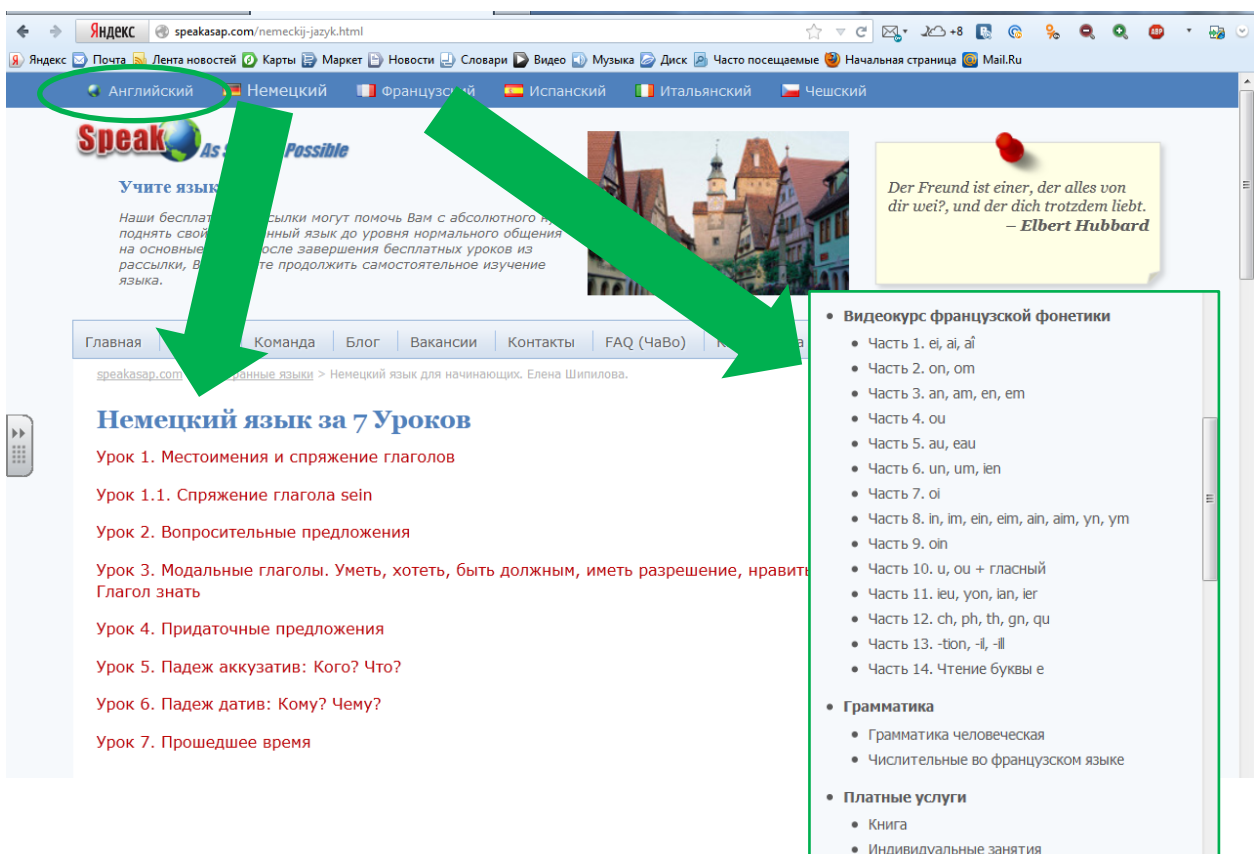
Яндекс speakasap.com/nemeckij-jazyk.html

+8

Яндекс Почта Лента новостей Карты Маркет Новости Словари Видео Музыка Диск Часто посещаемые Начальная страница Mail.Ru

Английский Немецкий Французский Испанский Итальянский Чешский

Speak As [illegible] Possible

Учите язык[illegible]

Наши беспла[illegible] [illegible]ссылки могут помочь Вам с абсолютного н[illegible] поднять свой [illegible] язык до уровня нормального общения на основные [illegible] После завершения бесплатных уроков из рассылки, В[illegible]те продолжить самостоятельное изучение языка.

Der Freund ist einer, der alles von dir wei?, und der dich trotzdem liebt.
– Elbert Hubbard

Главная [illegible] Команда Блог Вакансии Контакты FAQ (ЧаВо) К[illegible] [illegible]а

speakasap.com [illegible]ранные языки > Немецкий язык для начинающих. Елена Шипилова.

Немецкий язык за 7 Уроков

Урок 1. Местоимения и спряжение глаголов

Урок 1.1. Спряжение глагола sein

Урок 2. Вопросительные предложения

Урок 3. Модальные глаголы. Уметь, хотеть, быть должным, иметь разрешение, нравит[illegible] Глагол знать

Урок 4. Придаточные предложения

Урок 5. Падеж аккузатив: Кого? Что?

Урок 6. Падеж датив: Кому? Чему?

Урок 7. Прошедшее время

- Видеокурс французской фонетики
  - Часть 1. ei, ai, aî
  - Часть 2. on, om
  - Часть 3. an, am, en, em
  - Часть 4. ou
  - Часть 5. au, eau
  - Часть 6. un, um, ien
  - Часть 7. oi
  - Часть 8. in, im, ein, eim, ain, aim, yn, ym
  - Часть 9. oin
  - Часть 10. u, ou + гласный
  - Часть 11. ieu, yon, ian, ier
  - Часть 12. ch, ph, th, gn, qu
  - Часть 13. -tion, -il, -ill
  - Часть 14. Чтение буквы е
- Грамматика
  - Грамматика человеческая
  - Числительные во французском языке
- Платные услуги
  - Книга
  - Индивидуальные занятия